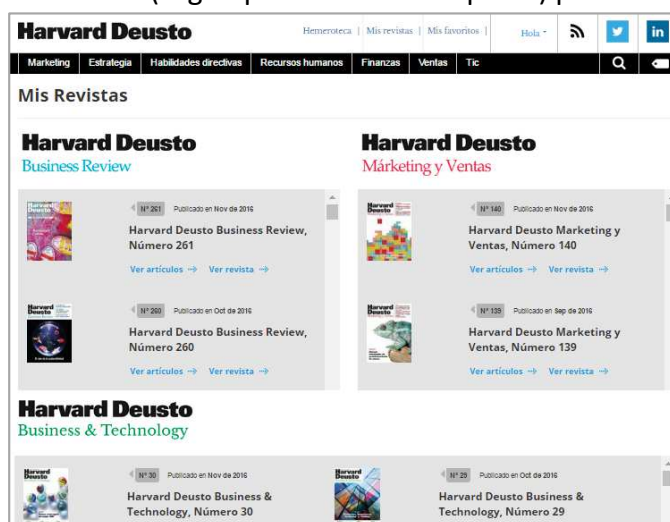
Harvard Deusto

Hemeroteca | Mis revistas | Mis favoritos | Hola

Marketing | Estrategia | Habilidades directivas | Recursos humanos | Finanzas | Ventas | Tic

Mis Revistas

Harvard Deusto
Business Review

Nº 261 Publicado en Nov de 2016
Harvard Deusto Business Review, Número 261
Ver artículos → Ver revista →

Nº 260 Publicado en Oct de 2016
Harvard Deusto Business Review, Número 260
Ver artículos → Ver revista →

Harvard Deusto
Márketing y Ventas

Nº 140 Publicado en Nov de 2016
Harvard Deusto Marketing y Ventas, Número 140
Ver artículos → Ver revista →

Nº 139 Publicado en Sep de 2016
Harvard Deusto Marketing y Ventas, Número 139
Ver artículos → Ver revista →

Harvard Deusto
Business & Technology

Nº 30 Publicado en Nov de 2016
Harvard Deusto Business & Technology, Número 30

Nº 25 Publicado en Oct de 2016
Harvard Deusto Business & Technology, Número 29